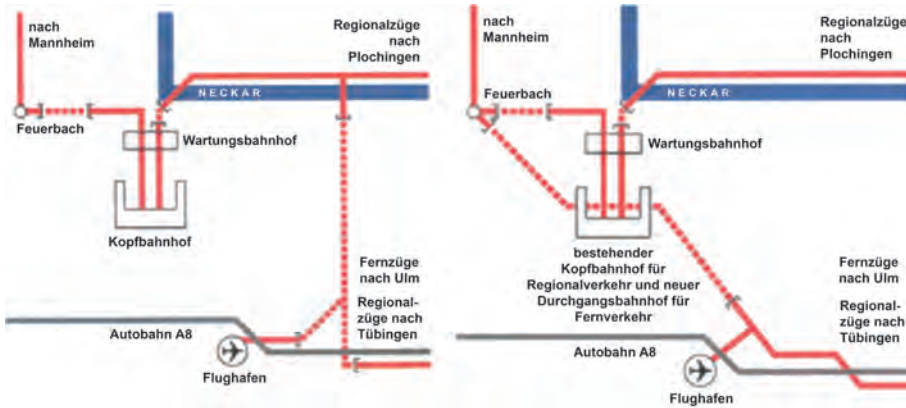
nach Mannheim

Regionalzüge nach Plochingen

NECKAR

Feuerbach

Wartungsbahnhof

Kopfbahnhof

Fernzüge nach Ulm

Regionalzüge nach Tübingen

Autobahn A8

Flughafen

nach Mannheim

Regionalzüge nach Plochingen

NECKAR

Feuerbach

Wartungsbahnhof

bestehender Kopfbahnhof für Regionalverkehr und neuer Durchgangsbahnhof für Fernverkehr

Fernzüge nach Ulm

Regionalzüge nach Tübingen

Autobahn A8

Flughafen